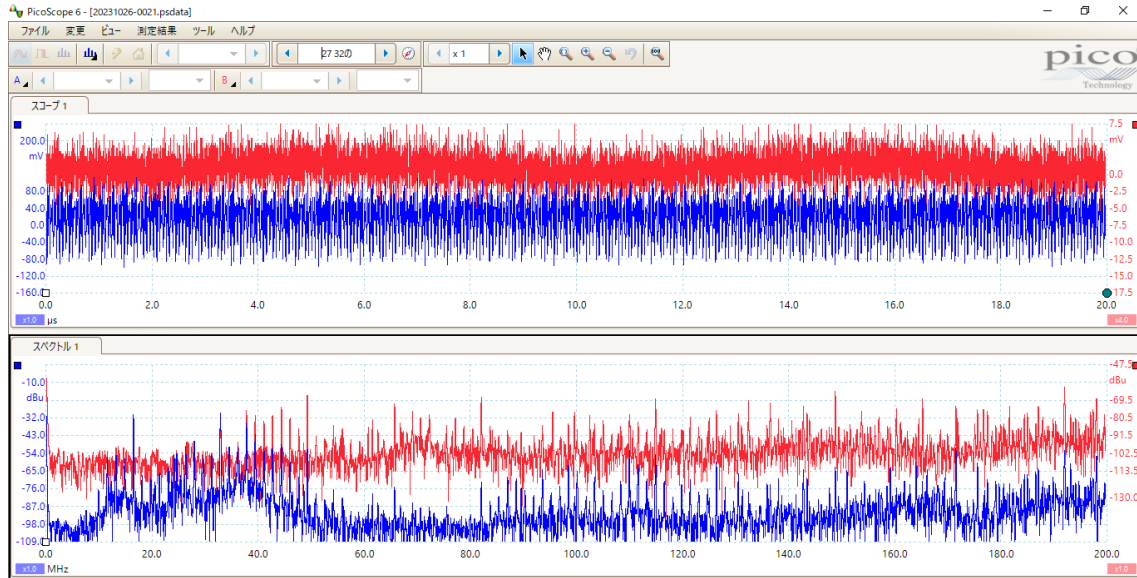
PicoScope 6 - [20231026-0021.psdata]

ファイル 変更 ビュー 測定結果 ツール ヘルプ

27 32の

x 1

pico Technology

A B

スコープ 1

200.0 mV
80.0
40.0
0.0
-40.0
-80.0
-120.0
-160.0

7.5 mV
0.0
-2.5
-5.0
-7.5
-10.0
-12.5
-15.0
-17.5

0.0 2.0 4.0 6.0 8.0 10.0 12.0 14.0 16.0 18.0 20.0

x1.0 μs

x4.0

スペクトル 1

-10.0 dBu
-21.0
-32.0
-43.0
-54.0
-65.0
-76.0
-87.0
-98.0
-109.0

-47.5 dBu
-69.5
-80.5
-91.5
-102.5
-113.5
-130.0

0.0 20.0 40.0 60.0 80.0 100.0 120.0 140.0 160.0 180.0 200.0

x1.0 MHz

x1.0